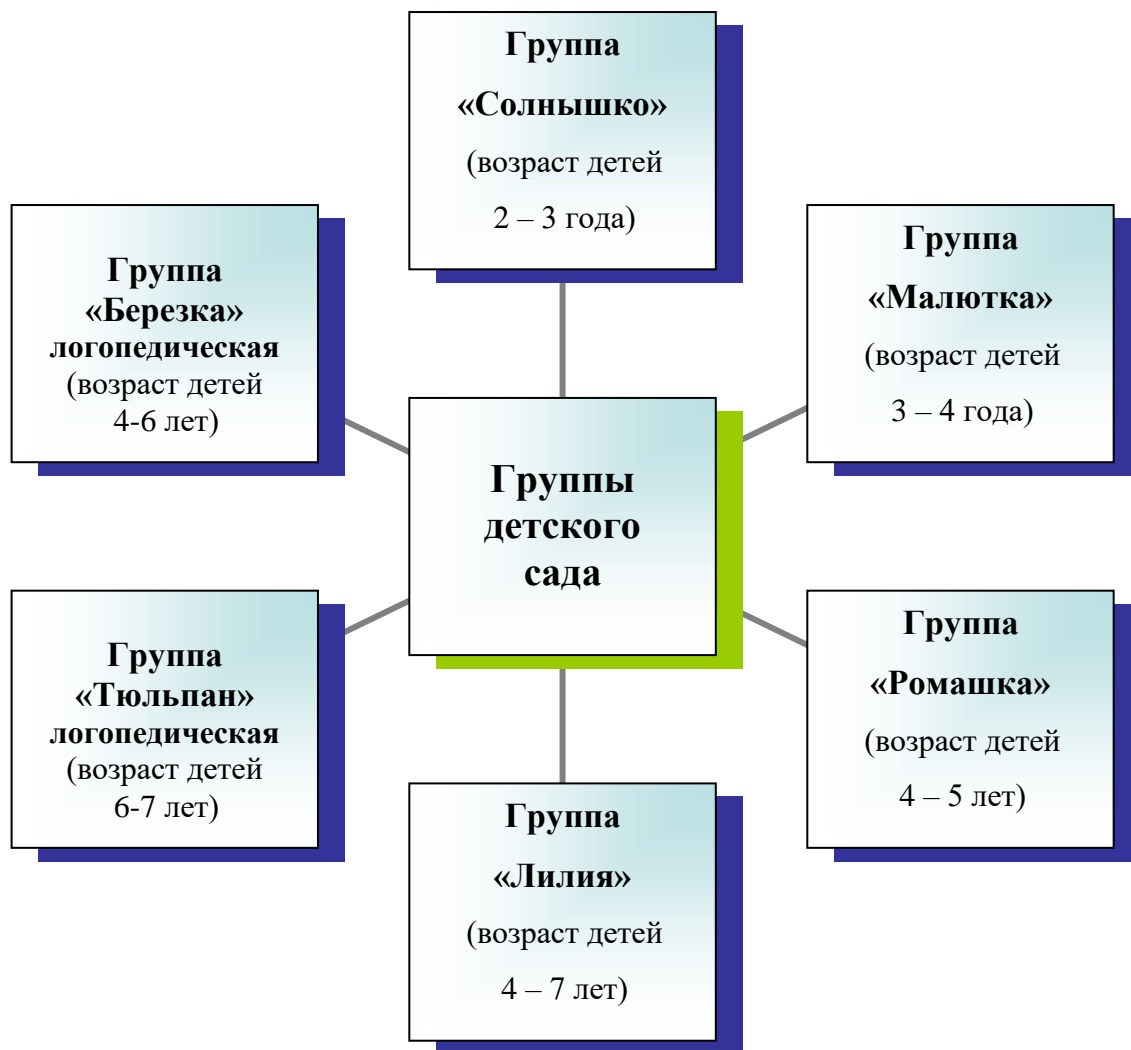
Группа «Солнышко» (возраст детей 2 – 3 года)

Группа «Березка» логопедическая (возраст детей 4-6 лет)

Группа «Малютка» (возраст детей 3 – 4 года)

Группы детского сада

Группа «Тюльпан» логопедическая (возраст детей 6-7 лет)

Группа «Ромашка» (возраст детей 4 – 5 лет)

Группа «Лилия» (возраст детей 4 – 7 лет)